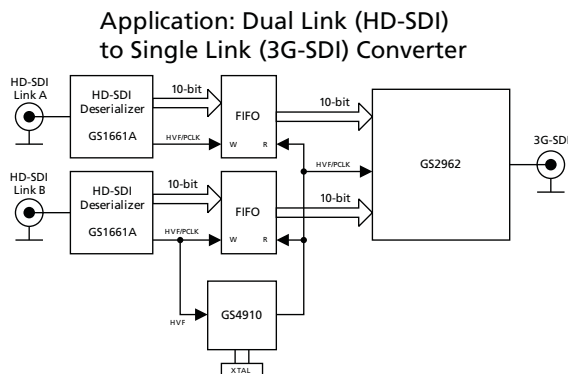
Application: Dual Link (HD-SDI) to Single Link (3G-SDI) Converter

HD-SDI Link A

HD-SDI Deserializer

GS1661A

10-bit

HVF/PCLK

FIFO

W

R

10-bit

HVF/PCLK

GS2962

3G-SDI

HD-SDI Link B

HD-SDI Deserializer

GS1661A

10-bit

HVF/PCLK

FIFO

W

R

10-bit

HVF

GS4910

XTAL